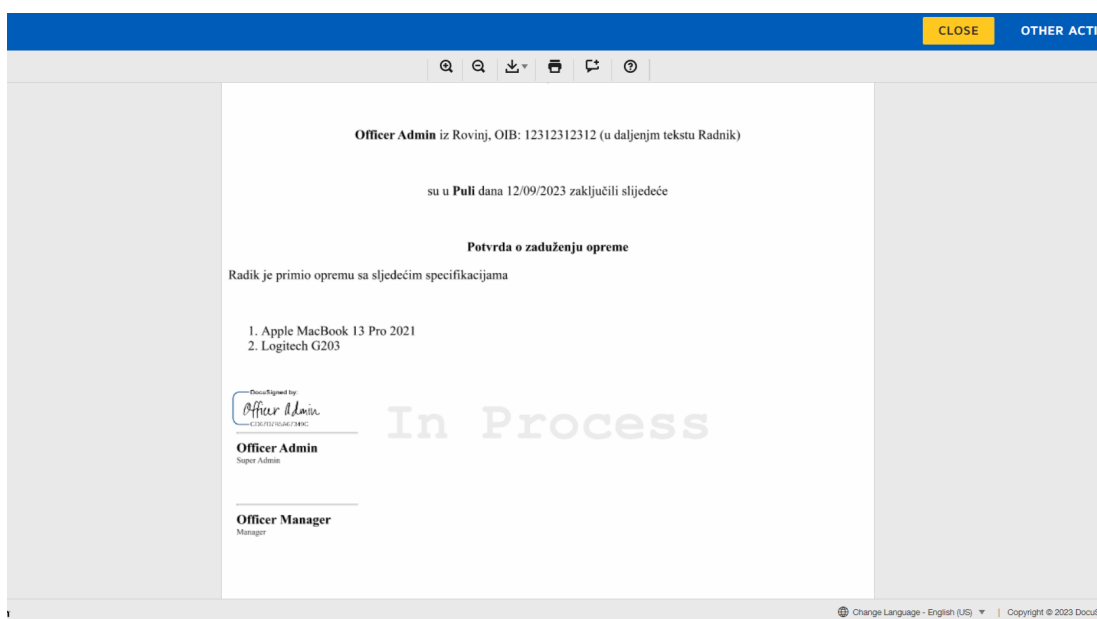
CLOSE

OTHER ACTI

**Officer Admin** iz Rovinj, OIB: 12312312312 (u daljenjm tekstu Radnik)

su u **Puli** dana 12/09/2023 zaključili slijedeće

**Potvrda o zaduženju opreme**

Radik je primio opremu sa sljedećim specifikacijama

1. Apple MacBook 13 Pro 2021
2. Logitech G203

DocuSigned by:

Officer Admin

C3C7D7858673496C

In Process

**Officer Admin**

Super Admin

**Officer Manager**

Manager

Change Language - English (US) ▼ | Copyright © 2023 DocuS